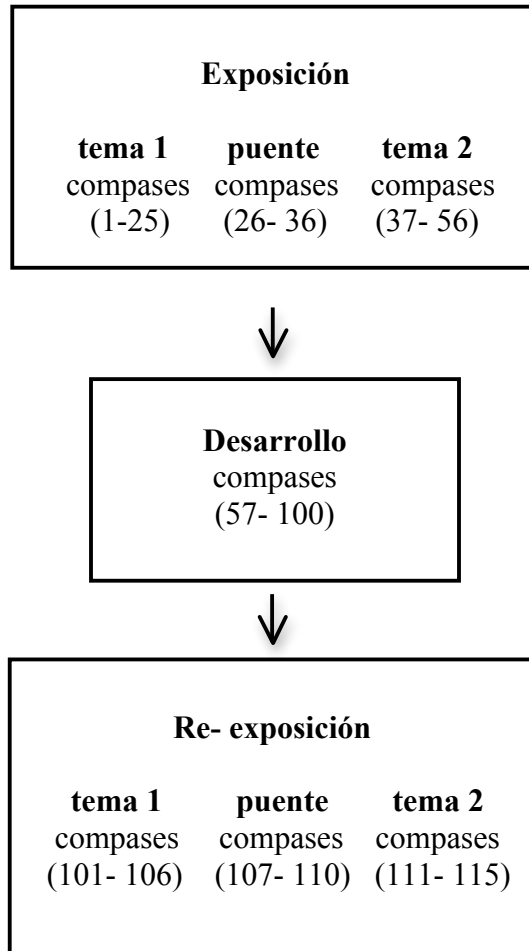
**Exposición**

**tema 1** compases (1-25)

**puente** compases (26- 36)

**tema 2** compases (37- 56)

**Desarrollo** compases (57- 100)

**Re- exposición**

**tema 1** compases (101- 106)

**puente** compases (107- 110)

**tema 2** compases (111- 115)